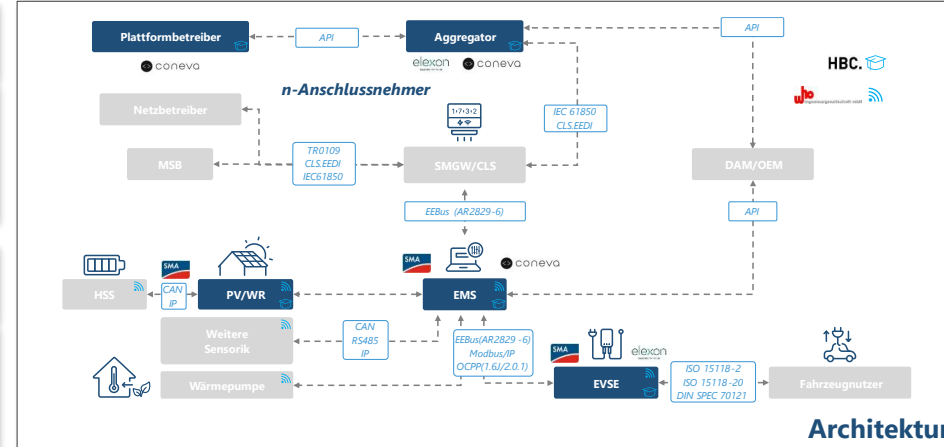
Plattformbetreiber

API

Aggregator

API

coneva

elexon coneva

HBC.

n-Anschlussnehmer

Netzbetreiber

1·7·3·2

IEC 61850
CLS.EEDI

MSB

TR0109
CLS.EEDI
IEC61850

SMGW/CLS

DAM/OEM

EEBus (AR2829-6)

API

SMA

coneva

HSS

CAN
IP

PV/WR

EMS

Weitere Sensorik

CAN
RS485
IP

EEBus(AR2829 -6)
Modbus/IP
OCPP(1.6J/2.0.1)

SMA

elexon

Wärmepumpe

EVSE

ISO 15118-2
ISO 15118-20
DIN SPEC 70121

Fahrzeugnutzer

Architektu